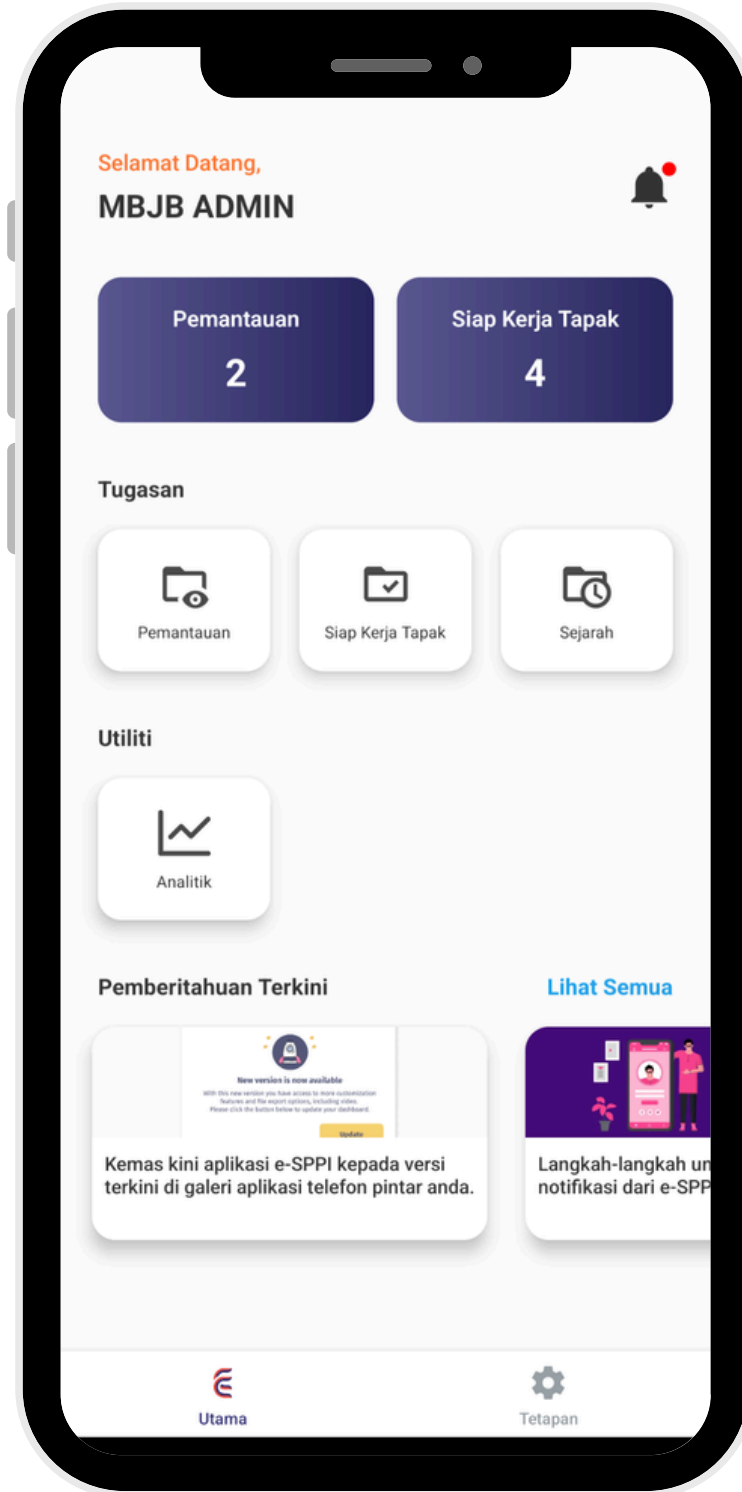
Selamat Datang,
MBJB ADMIN

Pemantauan
2

Siap Kerja Tapak
4

Tugasan

Pemantauan

Siap Kerja Tapak

Sejarah

Utiliti

Analitik

Pemberitahuan Terkini

Lihat Semua

New version is now available
With this new version you have access to more customization features and file export options, including video. Please click the button below to update your dashboard.
Update

Kemas kini aplikasi e-SPPI kepada versi terkini di galeri aplikasi telefon pintar anda.

Langkah-langkah un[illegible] notifikasi dari e-SPP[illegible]

Utama

Tetapan